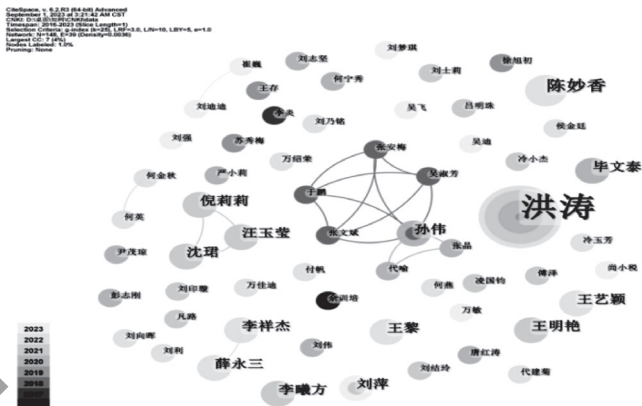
CiteSpace, v. 6.2.R3 (64-bit) Advanced
September 1, 2023 at 3:23:42 AM CST
CNKI: D:\ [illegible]
Timespan: 2016-2023 (Slice Length=1)
Selection Criteria: g-index (k=25), LRF=3.0, L/N=10, LBY=5, e=1.0
Network: N=146, E=39 (Density=0.0036)
Largest CC: 7 (4%)
Nodes Labeled: 1.0%
Pruning: None

刘梦琪
刘志坚
崔巍
何宁秀
刘士莉
徐旭初
王存
陈妙香
刘迪迪
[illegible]
刘乃铭
吴飞
吕明珠
刘强
苏秀梅
张安梅
吴迪
侯金廷
万绍荣
吴淑芳
冷小杰
何金秋
严小莉
毕文泰
倪莉莉
于鹏
洪涛
何英
汪玉莹
孙伟
张文斌
冷玉芳
尹茂琼
沈珺
张晶
付帆
代喻
凌国钧
傅泽
尚小悦
彭志刚
刘印暖
万佳迪
何燕
王艺颖
凡路
徐训培
万敏
刘向晖
李祥杰
王黎
王明艳
刘利
刘伟
唐红涛
薛永三
刘结玲
代建菊
李曦方
刘萍

2023
2022
2021
2020
2019
2018